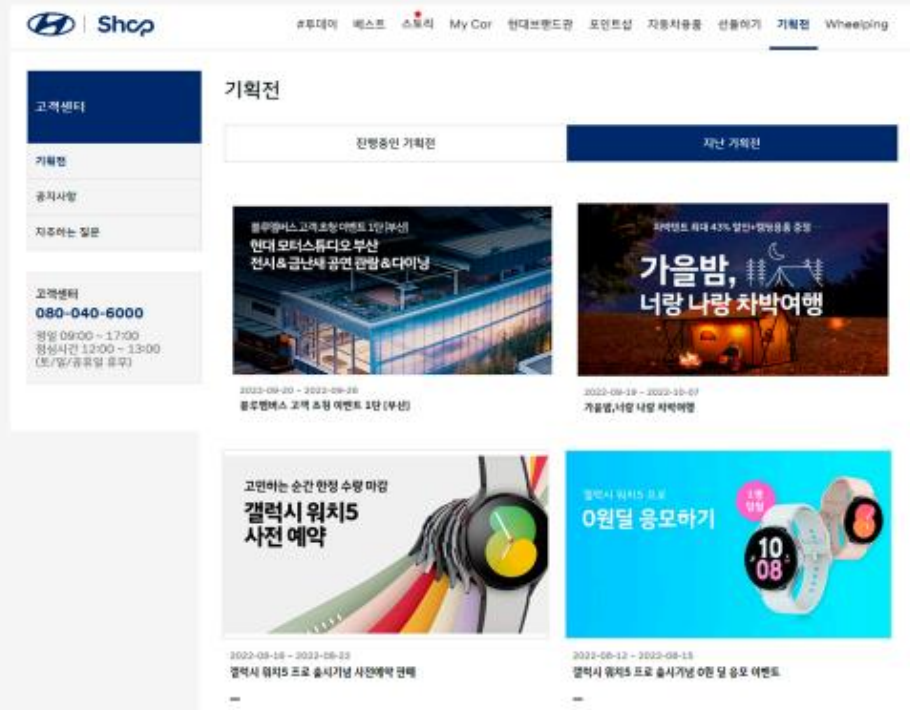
Shop

#투데이 베스트 스토리 My Car 현대브랜드관 포인트샵 자동차용품 선물하기 기획전 Wheelping

고객센터

기획전

공지사항

자주하는 질문

고객센터
080-040-6000
평일 09:00 ~ 17:00
점심시간 12:00 ~ 13:00
(토/일/공휴일 휴무)

기획전

진행중인 기획전

지난 기획전

블루멤버스 고객 초청 이벤트 1탄 [부산]
현대 모터스튜디오 부산
전시&금난새 공연 관람&다이닝

2022-09-20 ~ 2022-09-26
블루멤버스 고객 초청 이벤트 1탄 [부산]

차박텐트 최대 43% 할인+캠핑용품 증정
가을밤,
너랑 나랑 차박여행

2022-09-19 ~ 2022-10-07
가을밤,너랑 나랑 차박여행

고민하는 순간 한정 수량 마감
갤럭시 워치5
사전 예약

2022-08-16 ~ 2022-08-23
갤럭시 워치5 프로 출시기념 사전예약 판매

갤럭시 워치5 프로
0원딜 응모하기
1명 당첨

2022-08-12 ~ 2022-08-15
갤럭시 워치5 프로 출시기념 0원 딜 응모 이벤트